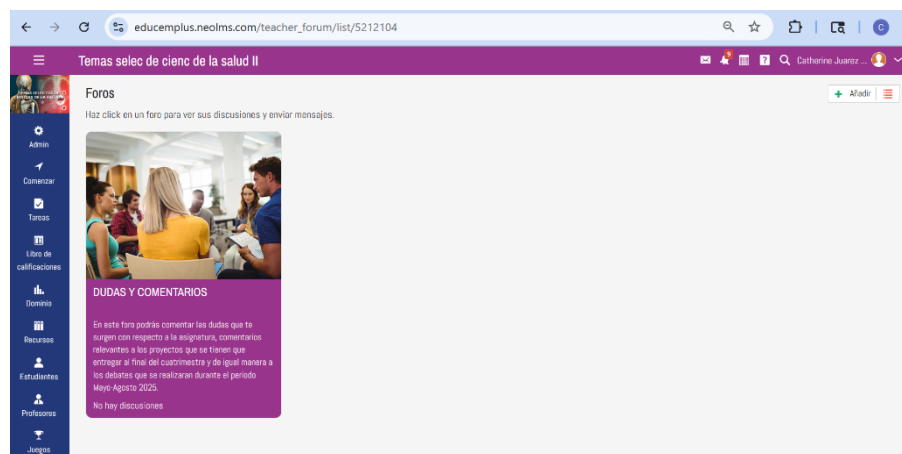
educemplus.neolms.com/teacher_forum/list/5212104

Temas selec de cienc de la salud II

5

Catherine Juarez ...

C

Admin

Comenzar

Tareas

Libro de calificaciones

Dominio

Recursos

Estudiantes

Profesores

Juegos

Foros

Haz click en un foro para ver sus discusiones y enviar mensajes.

+ Añadir

DUDAS Y COMENTARIOS

En este foro podrás comentar las dudas que te surgen con respecto a la asignatura, comentarios relevantes a los proyectos que se tienen que entregar al final del cuatrimestre y de igual manera a los debates que se realizaran durante el periodo Mayo-Agosto 2025.

No hay discusiones